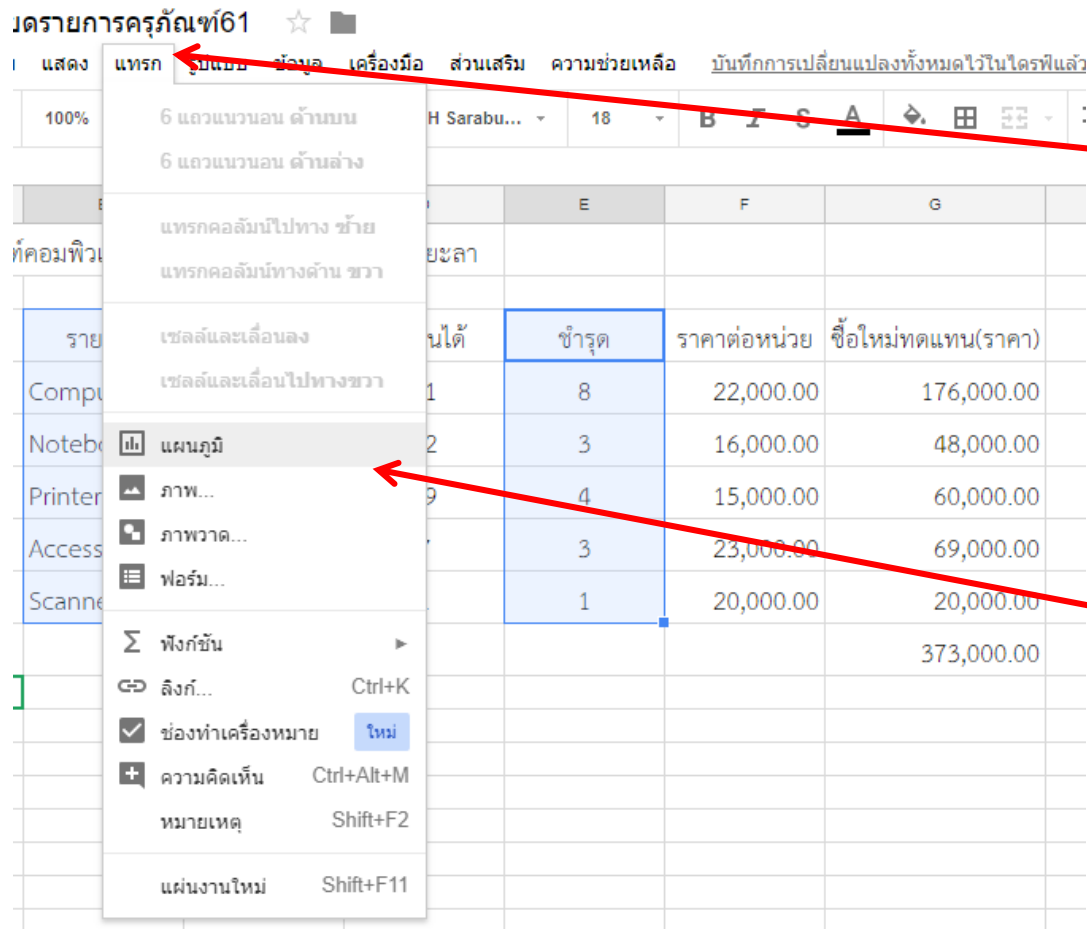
ดรายการครุภัณฑ์61

แสดง แทรก รูปแบบ ข้อมูล เครื่องมือ ส่วนเสริม ความช่วยเหลือ บันทึกการเปลี่ยนแปลงทั้งหมดไว้ในไดรฟ์แล้ว

100% H Sarabu... 18 B I S A

6 แถวแนวนอน ด้านบน
6 แถวแนวนอน ด้านล่าง
แทรกคอลัมน์ไปทาง ซ้าย
แทรกคอลัมน์ทางด้าน ขวา
เซลล์และเลื่อนลง
เซลล์และเลื่อนไปทางขวา
แผนภูมิ
ภาพ...
ภาพวาด...
ฟอร์ม...
ฟังก์ชัน
ลิงก์... Ctrl+K
ช่องทำเครื่องหมาย ใหม่
ความคิดเห็น Ctrl+Alt+M
หมายเหตุ Shift+F2
แผ่นงานใหม่ Shift+F11

| B | D | E | F | G |
|---|---|---|---|---|
| ท์คอมพิวเ | ยะลา | | | |
| ราย | นได้ | ชำรุด | ราคาต่อหน่วย | ซื้อใหม่ทดแทน(ราคา) |
| Compu | 1 | 8 | 22,000.00 | 176,000.00 |
| Notebo | 2 | 3 | 16,000.00 | 48,000.00 |
| Printer | 9 | 4 | 15,000.00 | 60,000.00 |
| Access | 7 | 3 | 23,000.00 | 69,000.00 |
| Scanne | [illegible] | 1 | 20,000.00 | 20,000.00 |
| | | | | 373,000.00 |